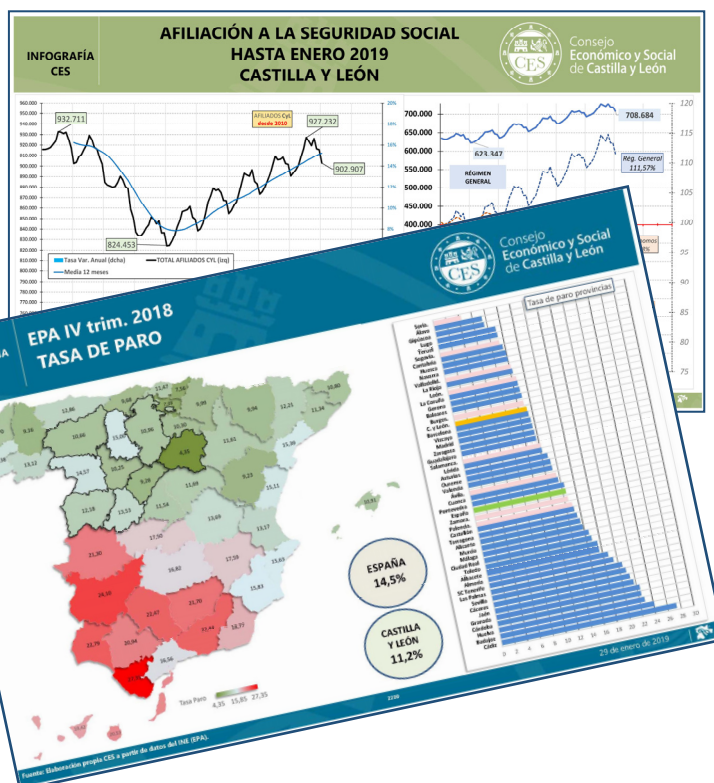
INFOGRAFÍA CES

AFILIACIÓN A LA SEGURIDAD SOCIAL HASTA ENERO 2019 CASTILLA Y LEÓN

CES Consejo Económico y Social de Castilla y León

960.000
950.000
940.000
930.000
920.000
910.000
900.000
890.000
880.000
870.000
860.000
850.000
840.000
830.000
820.000
810.000
800.000
790.000
780.000

932.711

AFILIADOS CyL desde 2010

927.232

902.907

824.453

20%
18%
16%
14%
12%
10%
8%

Tasa Var. Anual (dcha)
TOTAL AFILIADOS CYL (izq)
Media 12 meses

700.000
650.000
600.000
550.000
500.000
450.000
400.000

708.684

623.347

RÉGIMEN GENERAL

Reg. General 111,57%

120
115
110
105
100
95
90
85
80
75

CES Consejo Económico y Social de Castilla y León

EPA IV trim. 2018 TASA DE PARO

Tasa de paro provincias

ESPAÑA 14,5%

CASTILLA Y LEÓN 11,2%

Tasa Paro 4,35 15,85 27,35

0 2 4 6 8 10 12 14 16 18 20 22 24 26 28 30

29 de enero de 2019

Fuente: Elaboración propia CES a partir de datos del INE (EPA).